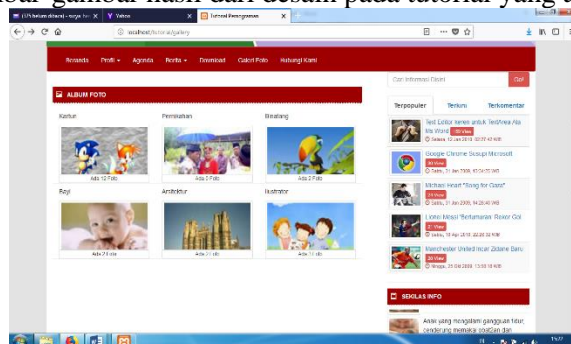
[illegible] gambar hasil dari desain pada tutorial yang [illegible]

(1) Inbox (diaria) - sang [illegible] | Yahoo | Tutorial Pemrograman

localhost/tutorial/gallery

Beranda | Profil | Agenda | Berita | Download | Galeri Foto | Hubungi Kami

Cari informasi disini | Cari

ALBUM FOTO

Kartun
Ada 12 Foto

Pemilihan
Ada 0 Foto

Binatang
Ada 0 Foto

Bayi
Ada 2 Foto

Arsitektur
Ada 21 Foto

Ilustrator
Ada 21 Foto

Terpopuler | Terkini | Terkomentar

Text Editor keren untuk TextArea Ala Ms Word 150 View
Selasa, 13 Jan 2015, 02:37:42 WIB

Google Chrome Sesuai Microsoft
40 View
Sabtu, 31 Jan 2009, 07:24:35 WIB

Michael Heart "Song for Gaza"
24 View
Sabtu, 31 Jan 2009, 14:20:40 WIB

Lionel Messi "Bertamanan" Ronaldo Gol
21 View
Sabtu, 18 Apr 2015, 20:28:32 WIB

Manchester United Incar Zidane Baru
20 View
Minggu, 25 Okt 2009, 13:53:18 WIB

SEKILAS INFO

Anak yang mengalami gangguan tidur, cenderung memakai obat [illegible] dan